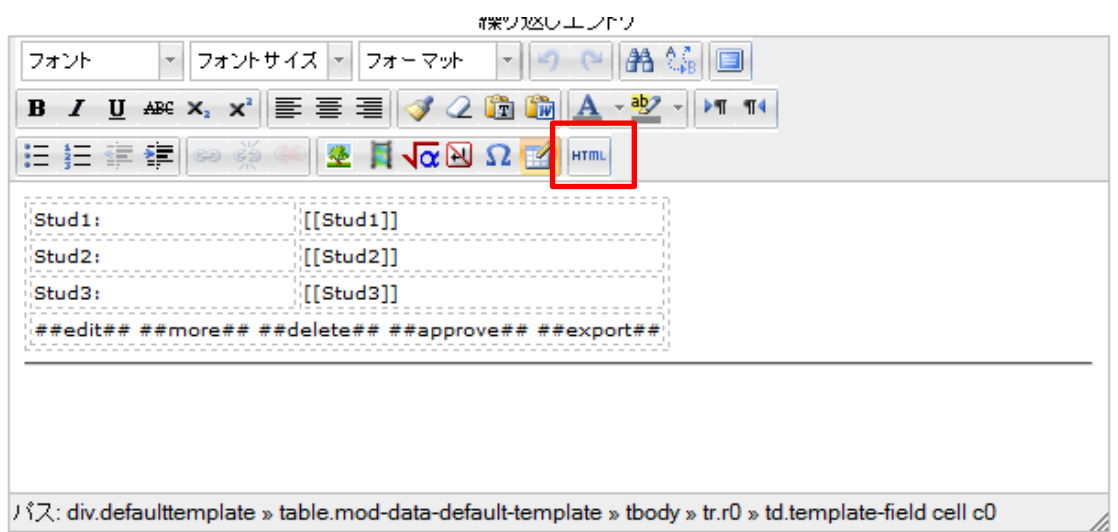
繰り返しエントリ

フォント
フォントサイズ
フォーマット

B I U ABC $x_2$ $x^2$

HTML

| Stud1: | [[Stud1]] |
|---|---|
| Stud2: | [[Stud2]] |
| Stud3: | [[Stud3]] |
| ##edit## ##more## ##delete## ##approve## ##export## | |

パス: div.defaulttemplate » table.mod-data-default-template » tbody » tr.r0 » td.template-field cell c0